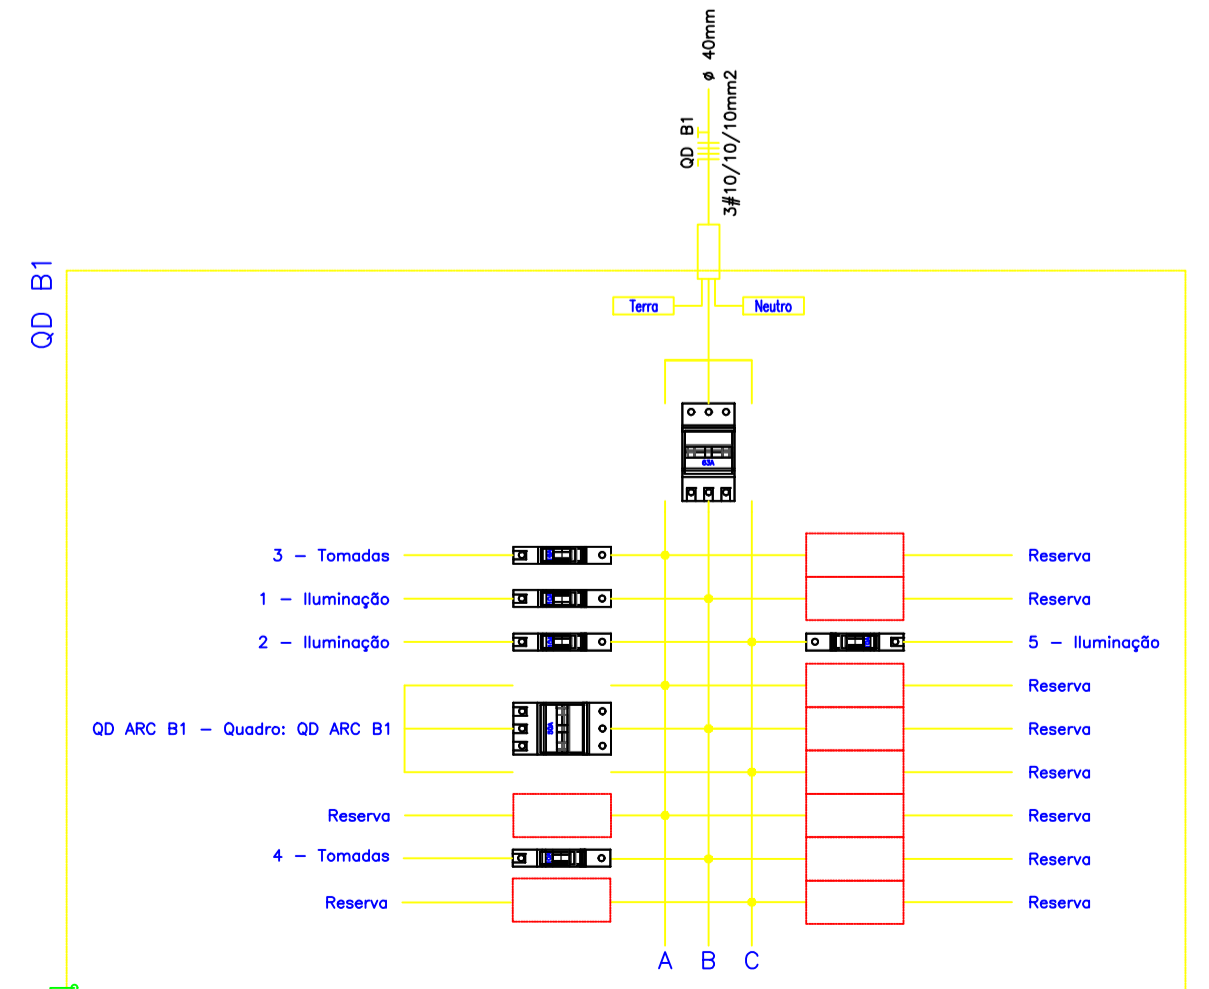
ø 40mm
QD B1
3#10/10/10mm2
QD B1
Terra
Neutro
63A
3 – Tomadas
1 – Iluminação
2 – Iluminação
QD ARC B1 – Quadro: QD ARC B1
Reserva
4 – Tomadas
Reserva
Reserva
Reserva
5 – Iluminação
Reserva
Reserva
Reserva
Reserva
Reserva
Reserva
A
B
C